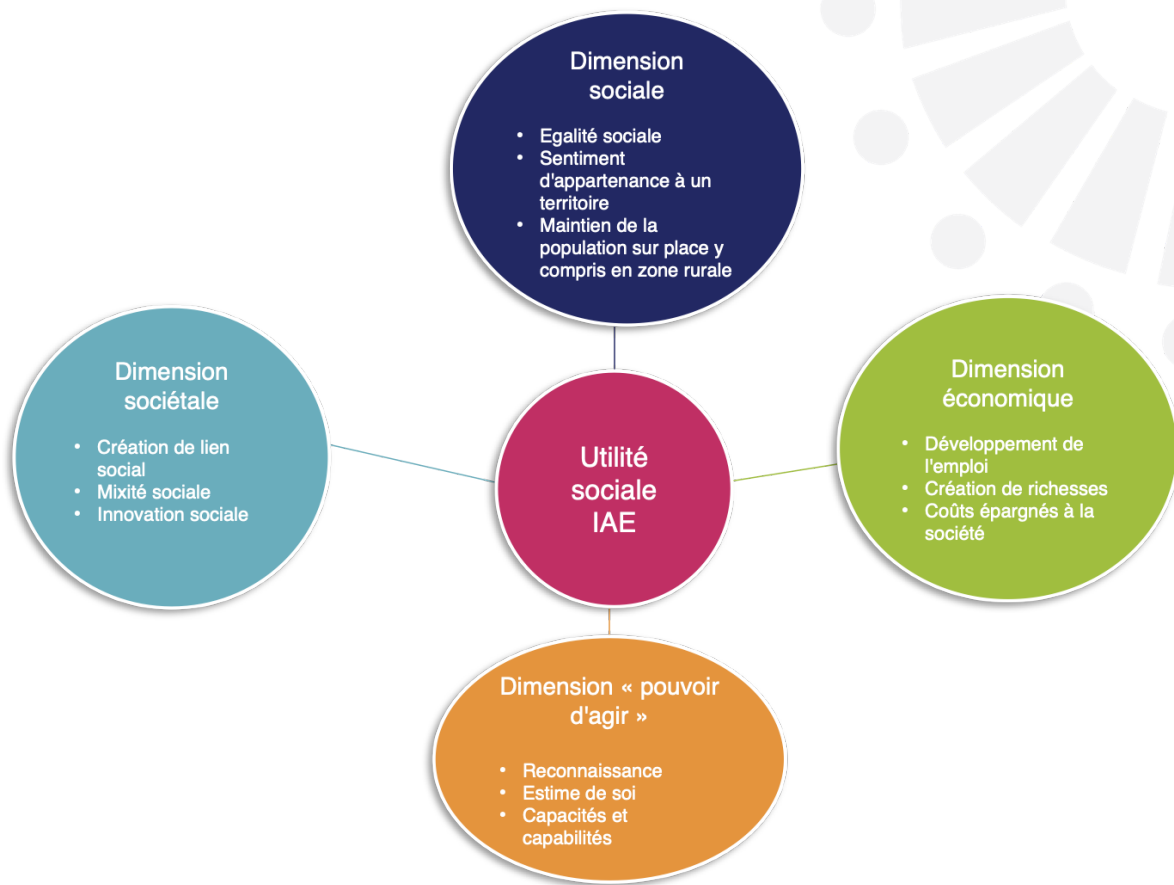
Dimension sociale

- Egalité sociale
- Sentiment d'appartenance à un territoire
- Maintien de la population sur place y compris en zone rurale

Dimension sociétale

- Création de lien social
- Mixité sociale
- Innovation sociale

Utilité sociale IAE

Dimension économique

- Développement de l'emploi
- Création de richesses
- Coûts épargnés à la société

Dimension « pouvoir d'agir »

- Reconnaissance
- Estime de soi
- Capacités et capabilités